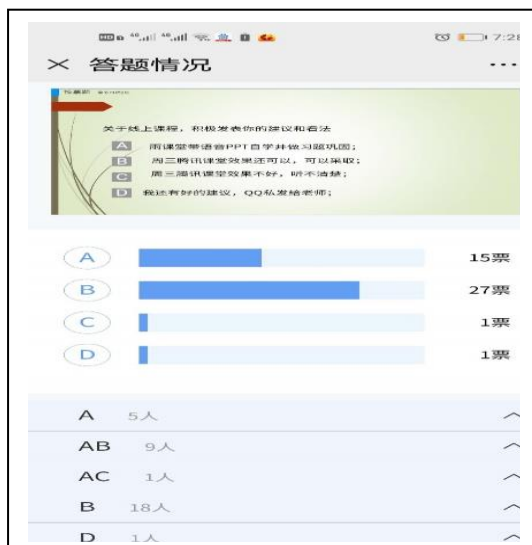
7:2

× 答题情况 ···

关于线上课程，积极发表你的建议和看法

A 雨课堂带语音PPT自学并做习题巩固；

B 周三腾讯课堂效果还可以，可以采取；

C 周三腾讯课堂效果不好，听不清楚；

D 我还有好的建议，QQ私发给老师；

A 15票

B 27票

C 1票

D 1票

A 5人

AB 9人

AC 1人

B 18人

D 1人